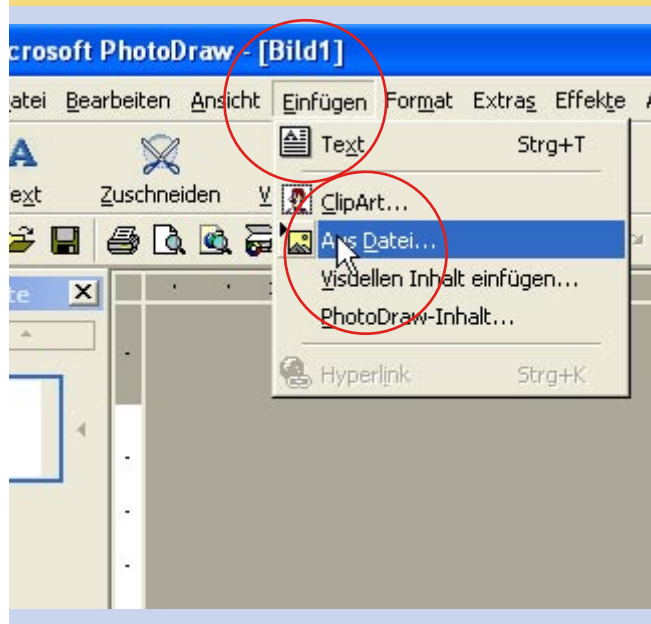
crosoft PhotoDraw - [Bild1]

atei Bearbeiten Ansicht Einfügen Format Extras Effekte

ext Zuschneiden

Text Strg+T

ClipArt...

Aus Datei...

Visuellen Inhalt einfügen...

PhotoDraw-Inhalt...

Hyperlink Strg+K